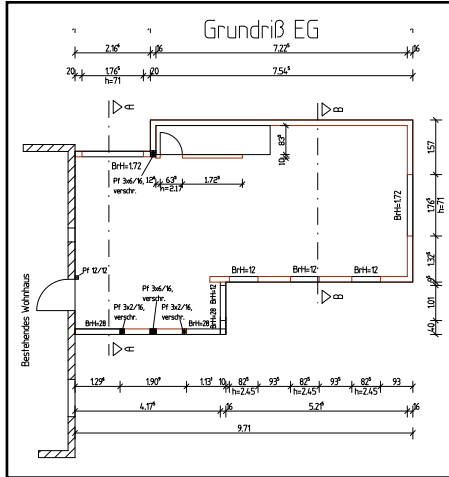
Grundriß EG

2.16⁵ 06 7.22⁵ 06

20 1.76⁵ h=71 20 7.54⁵

A A B B

BrH=1.72

10 63⁵

Pf 3x6/16, 12⁵ verschr. 63⁵ h=2.17 1.72⁵

BrH=1.72

1.57 1.76⁵ h=71 1.32⁵

BrH=12 BrH=12 BrH=12

Pf 12/12

Pf 3x6/16, verschr.

Pf 3x2/16, verschr. Pf 3x2/16, verschr.

BrH=12

BrH=28 BrH=28 BrH=28

1.01 40

Bestehendes Wohnhaus

1.29⁵ 1.90⁵ 1.13⁵ 10 82⁵ h=2.45 93⁵ 82⁵ h=2.45 93⁵ 82⁵ h=2.45 93

4.17⁵ 06 5.21⁵ 06

9.71